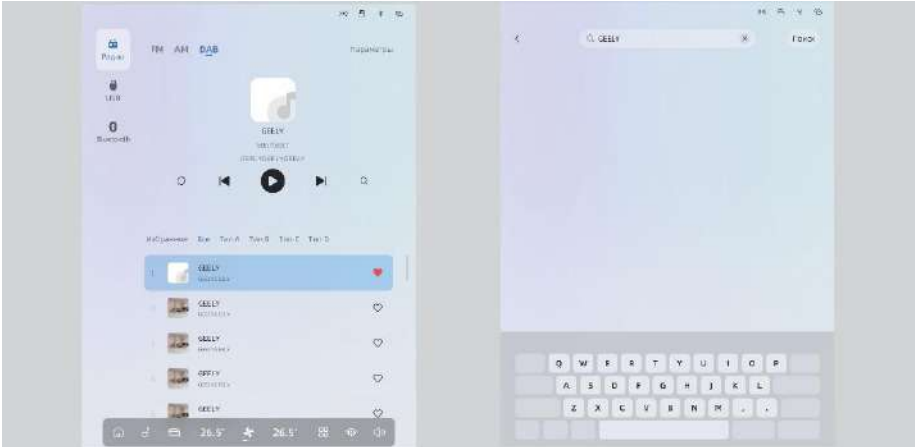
Радио

USB

Bluetooth

FM AM DAB

Параметры

GEELY

Избранное Все Тип А Тип В Тип С Тип D

GEELY

GEELY

GEELY

GEELY

GEELY

26.5° 26.5°

GEELY

Поиск

Q W E R T Y U I O P

A S D F G H J K L

Z X C V B N M , .